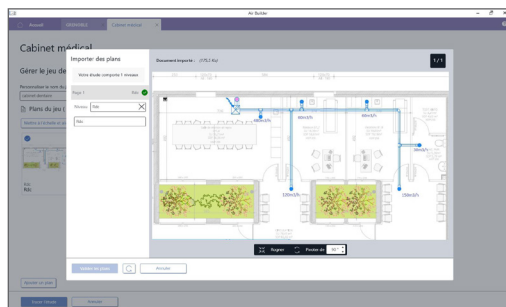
Air Builder

Accueil  ORDINATEUR  Cabinet médical

Cabinet médical

Gérer le jeu de

Renommer le nom du
cabinet dentaire

Plans du jeu

Mettre à l'échelle le plan

RdC

Ajouter un plan

Importer des plans

Votre étude comporte 1 niveaux

Page 1  RdC

Niveau: Tale

RdC

Valider les plans

Annuler

Document importé : (3752 Ko)

1/1

400m3/h

80m3/h

80m3/h

100m3/h

150m3/h

Rogner  Pivoter de  90

Suivant  Annuler